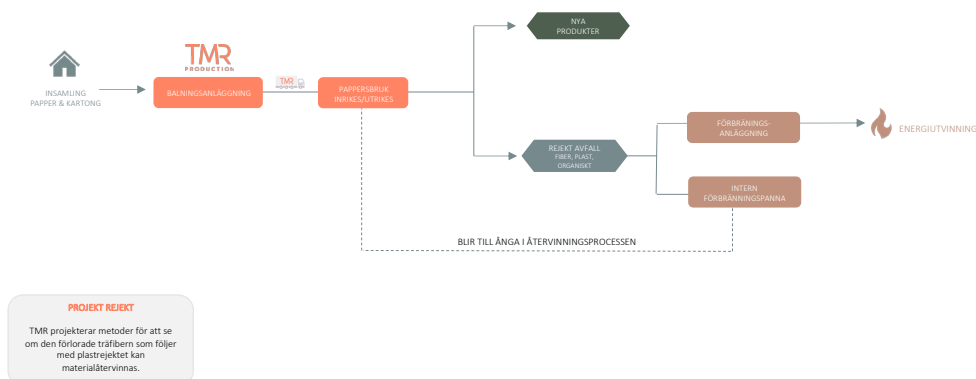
INSAMLING PAPPER & KARTONG

TMR PRODUCTION

BALNINGSANLÄGGNING

TMR

PAPPERSBRUK INRIKES/UTRIKES

NYA PRODUKTER

REJEKT AVFALL
FIBER, PLAST, ORGANISKT

FÖRBRÄNNINGS-ANLÄGGNING

ENERGIUTVINNING

INTERN FÖRBRÄNNINGSPANNA

BLIR TILL ÅNGA I ÅTERVINNINGSPROCESSEN

PROJEKT REJEKT

TMR projekterar metoder för att se om den förlorade träfibern som följer med plastrejektet kan materialåtervinnas.